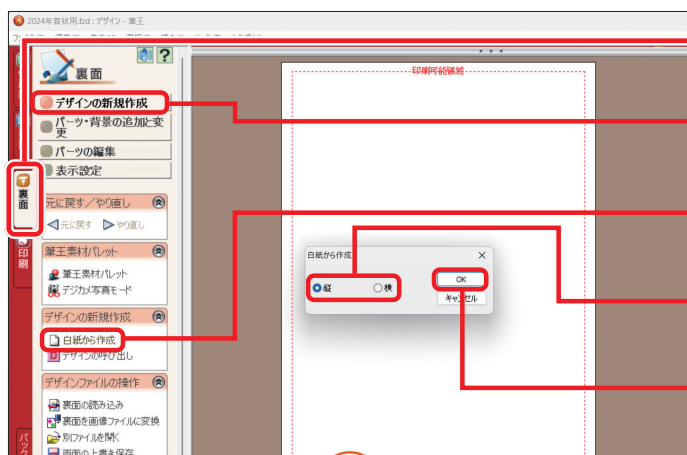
2024年賀状用.fzd : デザイン - 筆王

裏面

デザインの新規作成

パーツ・背景の追加と変更

パーツの編集

表示設定

元に戻す／やり直し

元に戻す　やり直し

筆王素材パレット

筆王素材パレット

デジカメ写真モード

デザインの新規作成

白紙から作成

デザインの呼び出し

デザインファイルの操作

裏面の読み込み

裏面を画像ファイルに変換

別ファイルを開く

裏面の上書き保存

裏面

印刷

バック

印刷可能領域

白紙から作成

縦

横

OK

キャンセル